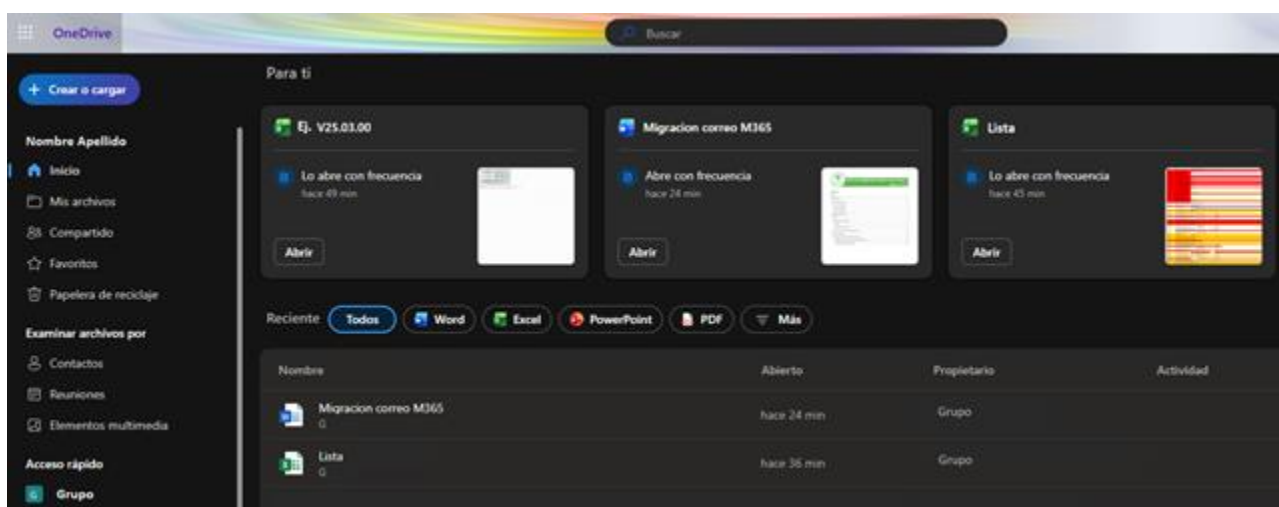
OneDrive

Buscar

+ Crear o cargar

Nombre Apellido

Inicio

Mis archivos

Compartido

Favoritos

Papelera de reciclaje

Examinar archivos por

Contactos

Reuniones

Elementos multimedia

Acceso rápido

Grupo

Para ti

Ej. V25.03.00

Lo abre con frecuencia
hace 49 min

Abrir

Migracion correo M365

Abre con frecuencia
hace 24 min

Abrir

Lista

Lo abre con frecuencia
hace 45 min

Abrir

Reciente Todos Word Excel PowerPoint PDF Más

| Nombre | Abierto | Propietario | Actividad |
|---|---|---|---|
| Migracion correo M365 0 | hace 24 min | Grupo | |
| Lista 0 | hace 36 min | Grupo | |